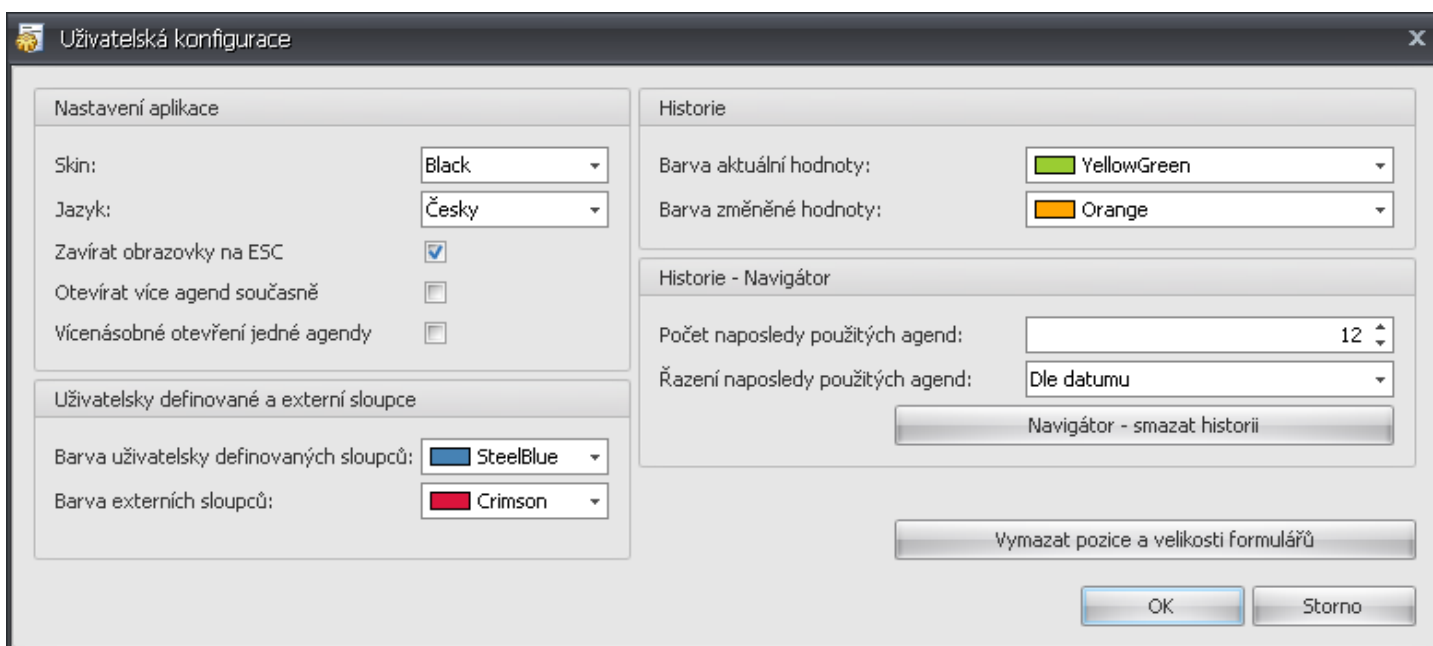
Uživatelská konfigurace

x

Nastavení aplikace

Skin: Black

Jazyk: Česky

Zavírat obrazovky na ESC

Otevírat více agend současně

Vícenásobné otevření jedné agendy

Uživatelsky definované a externí sloupce

Barva uživatelsky definovaných sloupců: SteelBlue

Barva externích sloupců: Crimson

Historie

Barva aktuální hodnoty: YellowGreen

Barva změněné hodnoty: Orange

Historie - Navigátor

Počet naposledy použitých agend: 12

Řazení naposledy použitých agend: Dle datumu

Navigátor - smazat historii

Vymazat pozice a velikosti formulářů

OK

Storno